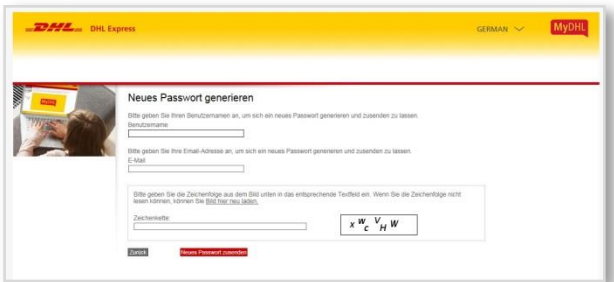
DHL DHL Express

GERMAN

MyDHL

Neues Passwort generieren

Bitte geben Sie Ihren Benutzernamen an, um sich ein neues Passwort generieren und zusenden zu lassen.
Benutzername

Bitte geben Sie Ihre Email-Adresse an, um sich ein neues Passwort generieren und zusenden zu lassen.
E-Mail

Bitte geben Sie die Zeichenfolge aus dem Bild unten in das entsprechende Textfeld ein. Wenn Sie die Zeichenfolge nicht lesen können, können Sie Bild hier neu laden.

Zeichenkette

x W c V H W

Zurück

Neues Passwort zusenden